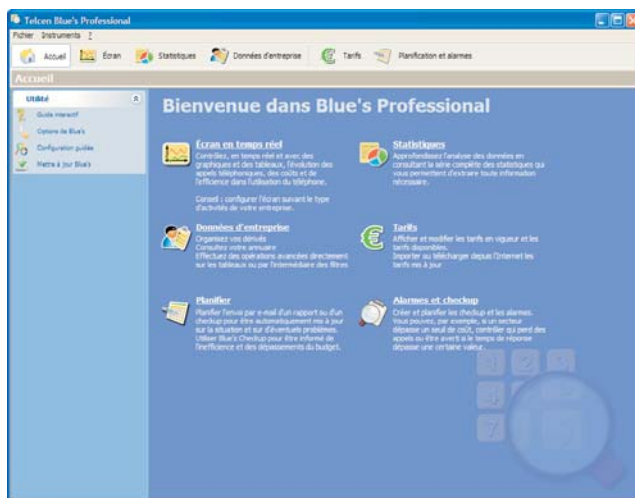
Telcen Blue's Professional

Fichier Instruments ?

Accueil Écran Statistiques Données d'entreprise Tarifs Planification et alarmes

Accueil

Utilité

Guide interactif

Options de Blue's

Configuration guidée

Mettre à jour Blue's

Bienvenue dans Blue's Professional

Écran en temps réel

Contrôlez, en temps réel et avec des graphiques et des tableaux, l'évolution des appels téléphoniques, des coûts et de l'efficience dans l'utilisation du téléphone.

Conseil : configurer l'écran suivant le type d'activités de votre entreprise.

Statistiques

Approfondissez l'analyse des données en consultant la série complète des statistiques qui vous permettent d'extraire toute information nécessaire.

Données d'entreprise

Organisez vos dérivés
Consultez votre annuaire
Effectuez des opérations avancées directement sur les tableaux ou par l'intermédiaire des filtres

Tarifs

Afficher et modifier les tarifs en vigueur et les tarifs disponibles.
Importer ou télécharger depuis l'Internet les tarifs mis à jour

Planifier

Planifier l'envoi par e-mail d'un rapport ou d'un checkup pour être automatiquement mis à jour sur la situation et sur d'éventuels problèmes.
Utiliser Blue's Checkup pour être informé de l'efficience et des dépassements du budget.

Alarmes et checkup

Créer et planifier les checkup et les alarmes.
Vous pouvez, par exemple, si un secteur dépasse un seuil de coût, contrôler qui perd des appels ou être averti si le temps de réponse dépasse une certaine valeur.